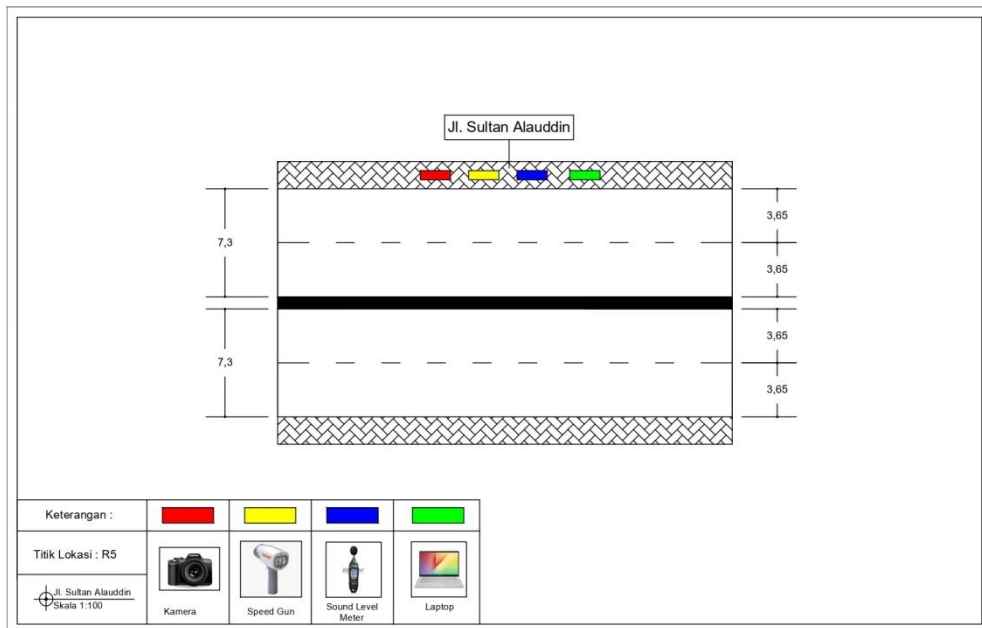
Jl. Sultan Alauddin

7,3

7,3

3,65

3,65

3,65

3,65

| Keterangan : | | | | |
|---|---|---|---|---|
| Titik Lokasi : R5 | | | | |
| Jl. Sultan Alauddin Skala 1:100 | Kamera | Speed Gun | Sound Level Meter | Laptop |